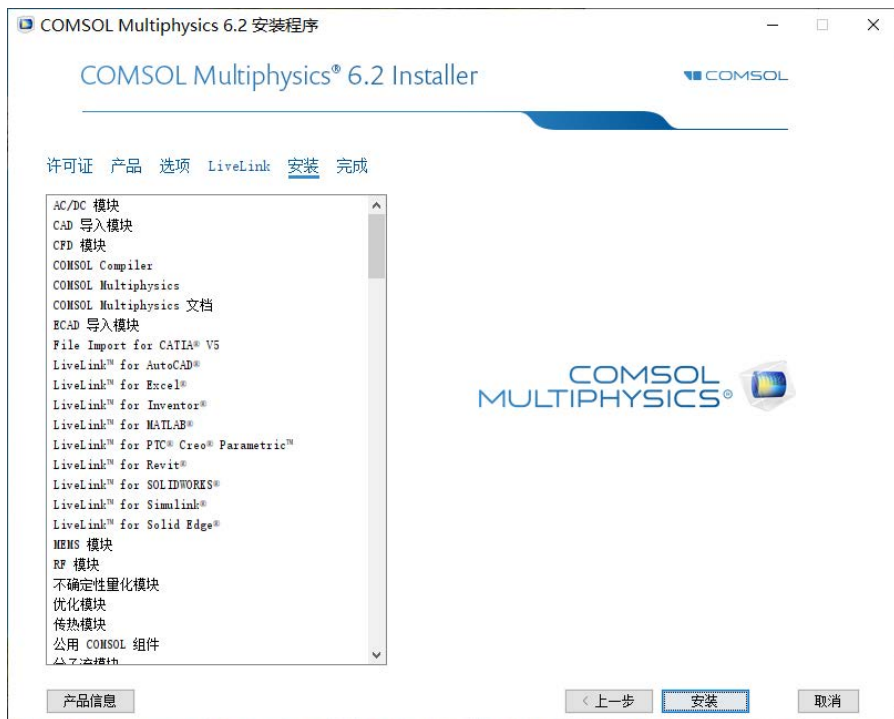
COMSOL Multiphysics 6.2 安装程序

COMSOL Multiphysics® 6.2 Installer

COMSOL

许可证 产品 选项 LiveLink 安装 完成

AC/DC 模块
CAD 导入模块
CFD 模块
COMSOL Compiler
COMSOL Multiphysics
COMSOL Multiphysics 文档
ECAD 导入模块
File Import for CATIA® V5
LiveLink™ for AutoCAD®
LiveLink™ for Excel®
LiveLink™ for Inventor®
LiveLink™ for MATLAB®
LiveLink™ for PTC® Creo® Parametric™
LiveLink™ for Revit®
LiveLink™ for SOLIDWORKS®
LiveLink™ for Simulink®
LiveLink™ for Solid Edge®
MEMS 模块
RF 模块
不确定性量化模块
优化模块
传热模块
公用 COMSOL 组件
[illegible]

COMSOL MULTIPHYSICS®

产品信息

< 上一步

安装

取消